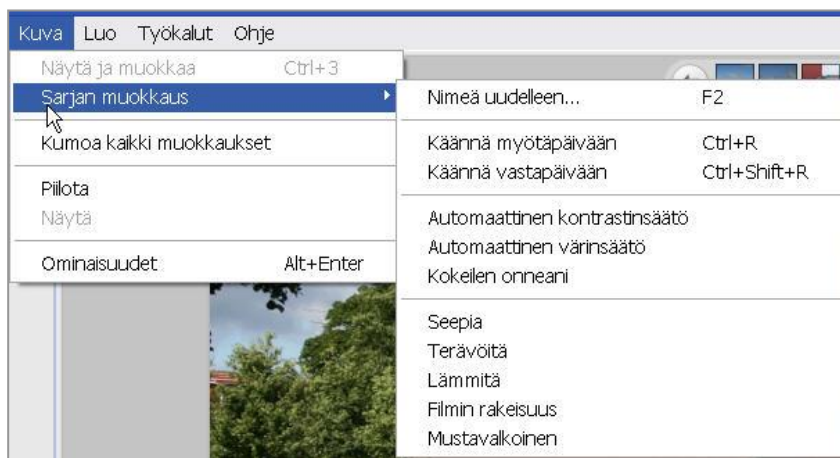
Kuva Luo Työkalut Ohje

Näytä ja muokkaa Ctrl+3
Sarjan muokkaus
Kumoa kaikki muokkaukset
Piilota
Näytä
Ominaisuudet Alt+Enter

Nimeä uudelleen... F2
Käännä myötäpäivään Ctrl+R
Käännä vastapäivään Ctrl+Shift+R
Automaattinen kontrastinsäätö
Automaattinen värinsäätö
Kokeilen onneani
Seepia
Terävöitä
Lämmitä
Filmin rakeisuus
Mustavalkoinen